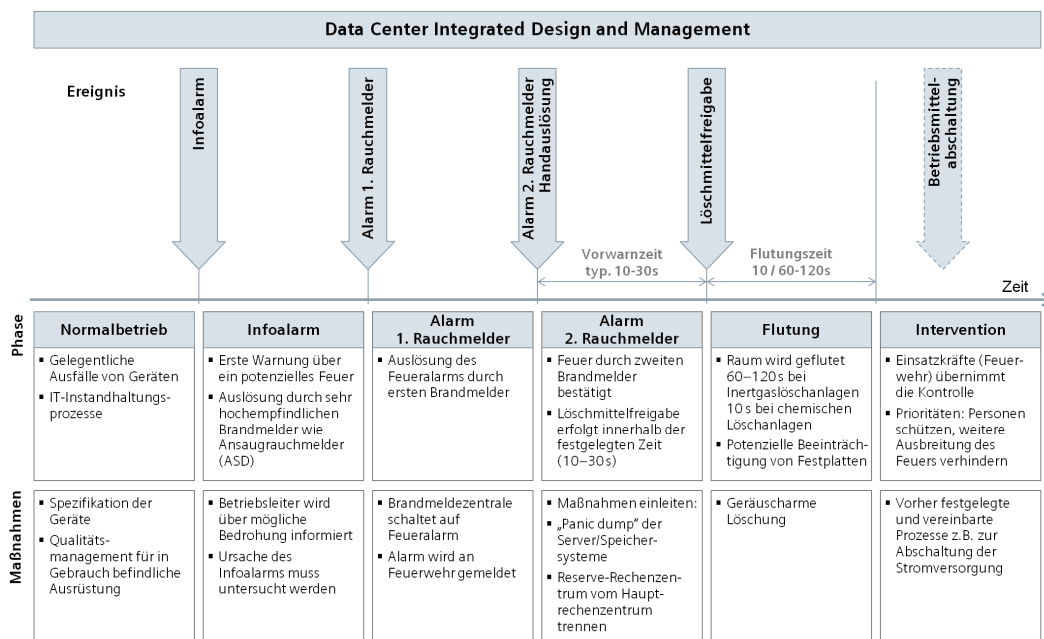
Data Center Integrated Design and Management

Ereignis

Infoalarm

Alarm 1. Rauchmelder

Alarm 2. Rauchmelder Handauslösung

Löschmittelfreigabe

Betriebsmittelabschaltung

Vorwarnzeit typ. 10-30s

Flutungszeit 10 / 60-120s

Zeit

Phase

| Normalbetrieb | Infoalarm | Alarm 1. Rauchmelder | Alarm 2. Rauchmelder | Flutung | Intervention |
|---|---|---|---|---|---|
| ▪ Gelegentliche Ausfälle von Geräten ▪ IT-Instandhaltungsprozesse | ▪ Erste Warnung über ein potenzielles Feuer ▪ Auslösung durch sehr hochempfindlichen Brandmelder wie Ansaugrauchmelder (ASD) | ▪ Auslösung des Feueralarms durch ersten Brandmelder | ▪ Feuer durch zweiten Brandmelder bestätigt ▪ Löschmittelfreigabe erfolgt innerhalb der festgelegten Zeit (10–30s) | ▪ Raum wird geflutet 60–120s bei Inertgaslöschanlagen 10s bei chemischen Löschanlagen ▪ Potenzielle Beeinträchtigung von Festplatten | ▪ Einsatzkräfte (Feuerwehr) übernimmt die Kontrolle ▪ Prioritäten: Personen schützen, weitere Ausbreitung des Feuers verhindern |

Maßnahmen

| | | | | | |
|---|---|---|---|---|---|
| ▪ Spezifikation der Geräte ▪ Qualitätsmanagement für in Gebrauch befindliche Ausrüstung | ▪ Betriebsleiter wird über mögliche Bedrohung informiert ▪ Ursache des Infoalarms muss untersucht werden | ▪ Brandmeldezentrale schaltet auf Feueralarm ▪ Alarm wird an Feuerwehr gemeldet | ▪ Maßnahmen einleiten: ▪ „Panic dump" der Server/Speichersysteme ▪ Reserve-Rechenzentrum vom Hauptrechenzentrum trennen | ▪ Geräuscharme Löschung | ▪ Vorher festgelegte und vereinbarte Prozesse z.B. zur Abschaltung der Stromversorgung |